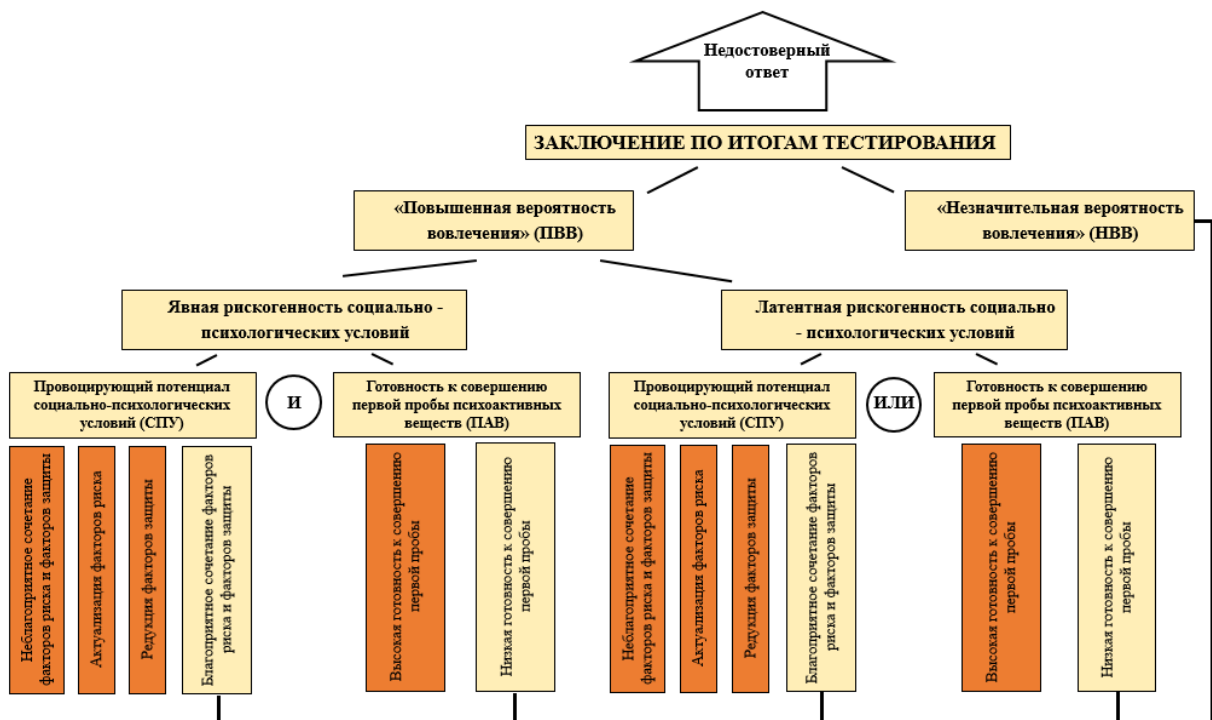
Недостоверный ответ

ЗАКЛЮЧЕНИЕ ПО ИТОГАМ ТЕСТИРОВАНИЯ

«Повышенная вероятность вовлечения» (ПВВ)

«Незначительная вероятность вовлечения» (НВВ)

Явная рискогенность социально - психологических условий

Латентная рискогенность социально - психологических условий

Провоцирующий потенциал социально-психологических условий (СПУ)

И

Готовность к совершению первой пробы психоактивных веществ (ПАВ)

Провоцирующий потенциал социально-психологических условий (СПУ)

ИЛИ

Готовность к совершению первой пробы психоактивных веществ (ПАВ)

Неблагоприятное сочетание факторов риска и факторов защиты

Актуализация факторов риска

Редукция факторов защиты

Благоприятное сочетание факторов риска и факторов защиты

Высокая готовность к совершению первой пробы

Низкая готовность к совершению первой пробы

Неблагоприятное сочетание факторов риска и факторов защиты

Актуализация факторов риска

Редукция факторов защиты

Благоприятное сочетание факторов риска и факторов защиты

Высокая готовность к совершению первой пробы

Низкая готовность к совершению первой пробы